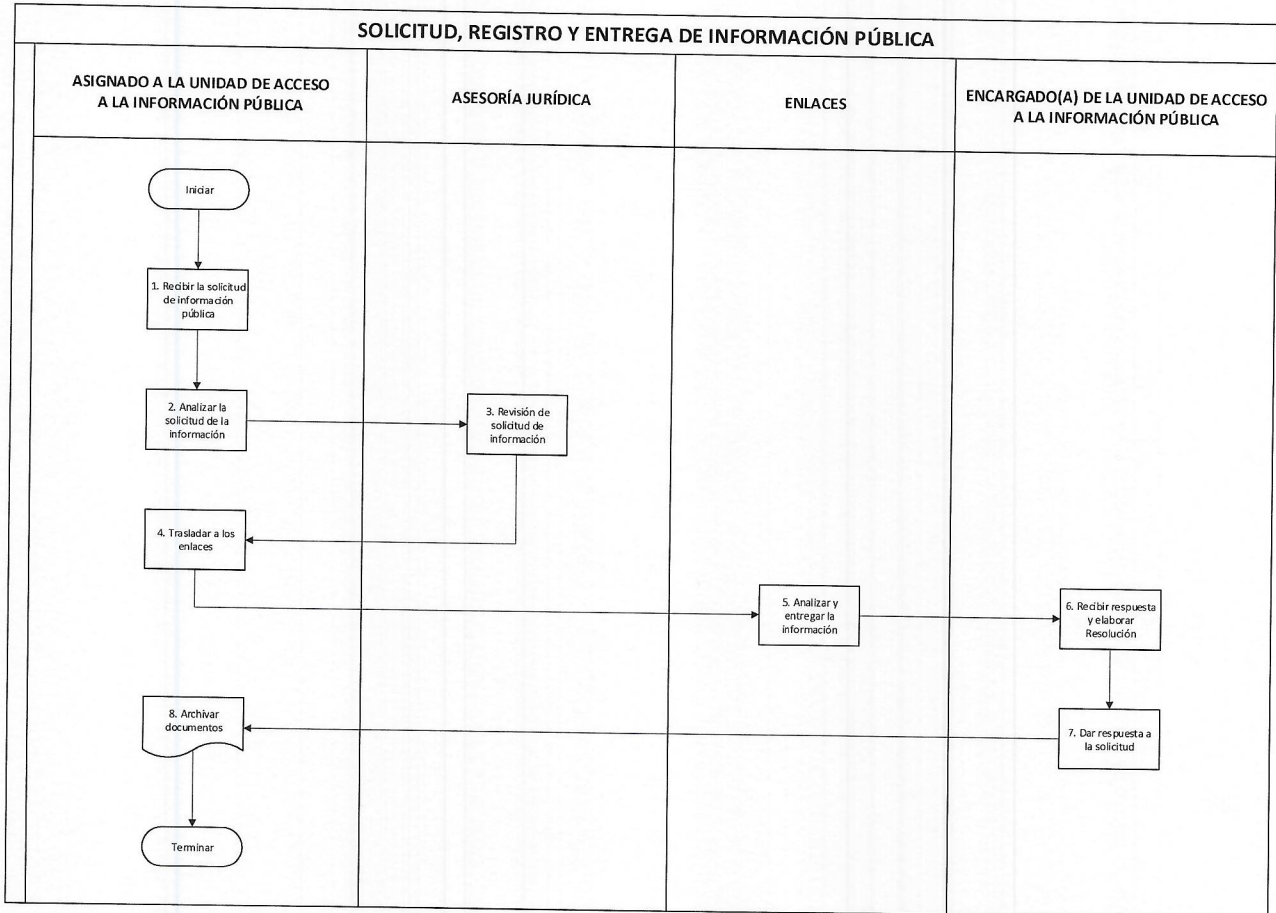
SOLICITUD, REGISTRO Y ENTREGA DE INFORMACIÓN PÚBLICA

| ASIGNADO A LA UNIDAD DE ACCESO A LA INFORMACIÓN PÚBLICA | ASESORÍA JURÍDICA | ENLACES | ENCARGADO(A) DE LA UNIDAD DE ACCESO A LA INFORMACIÓN PÚBLICA |
|---|---|---|---|

Iniciar

1. Recibir la solicitud de información pública

2. Analizar la solicitud de la información

3. Revisión de solicitud de información

4. Trasladar a los enlaces

5. Analizar y entregar la información

6. Recibir respuesta y elaborar Resolución

7. Dar respuesta a la solicitud

8. Archivar documentos

Terminar